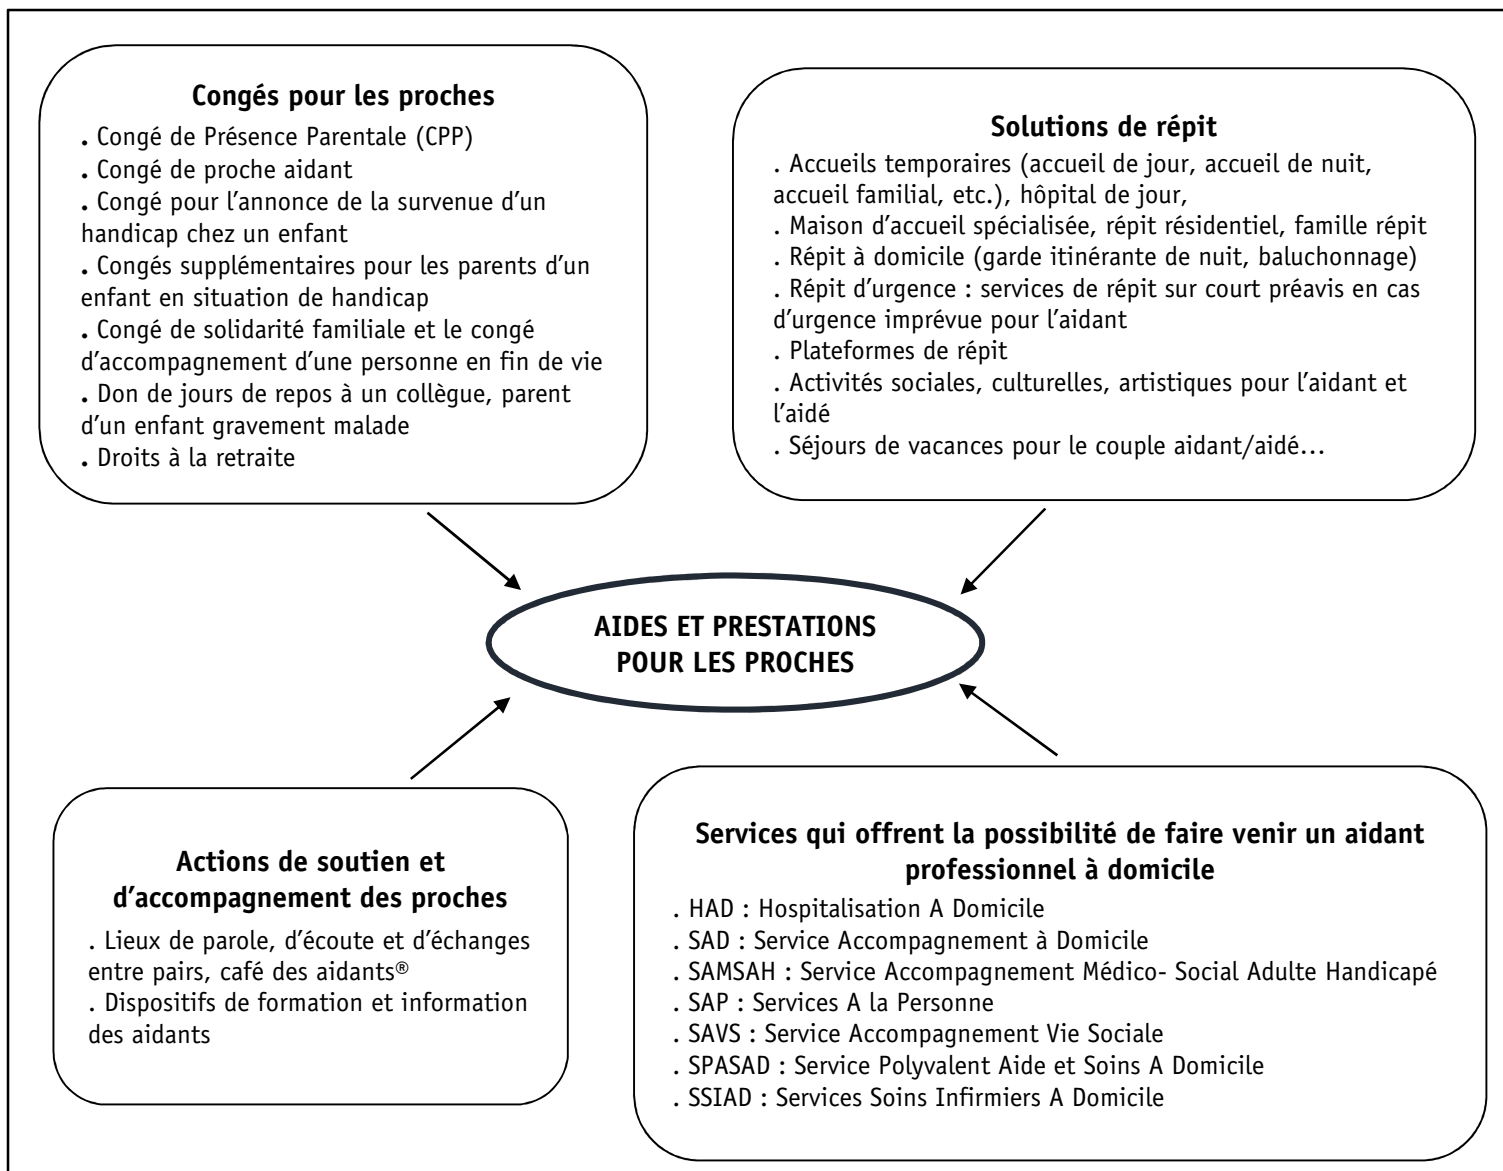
**Congés pour les proches**

. Congé de Présence Parentale (CPP)
. Congé de proche aidant
. Congé pour l'annonce de la survenue d'un handicap chez un enfant
. Congés supplémentaires pour les parents d'un enfant en situation de handicap
. Congé de solidarité familiale et le congé d'accompagnement d'une personne en fin de vie
. Don de jours de repos à un collègue, parent d'un enfant gravement malade
. Droits à la retraite

**Solutions de répit**

. Accueils temporaires (accueil de jour, accueil de nuit, accueil familial, etc.), hôpital de jour,
. Maison d'accueil spécialisée, répit résidentiel, famille répit
. Répit à domicile (garde itinérante de nuit, baluchonnage)
. Répit d'urgence : services de répit sur court préavis en cas d'urgence imprévue pour l'aidant
. Plateformes de répit
. Activités sociales, culturelles, artistiques pour l'aidant et l'aidé
. Séjours de vacances pour le couple aidant/aidé...

**AIDES ET PRESTATIONS POUR LES PROCHES**

**Actions de soutien et d'accompagnement des proches**

. Lieux de parole, d'écoute et d'échanges entre pairs, café des aidants®
. Dispositifs de formation et information des aidants

**Services qui offrent la possibilité de faire venir un aidant professionnel à domicile**

. HAD : Hospitalisation A Domicile
. SAD : Service Accompagnement à Domicile
. SAMSAH : Service Accompagnement Médico- Social Adulte Handicapé
. SAP : Services A la Personne
. SAVS : Service Accompagnement Vie Sociale
. SPASAD : Service Polyvalent Aide et Soins A Domicile
. SSIAD : Services Soins Infirmiers A Domicile